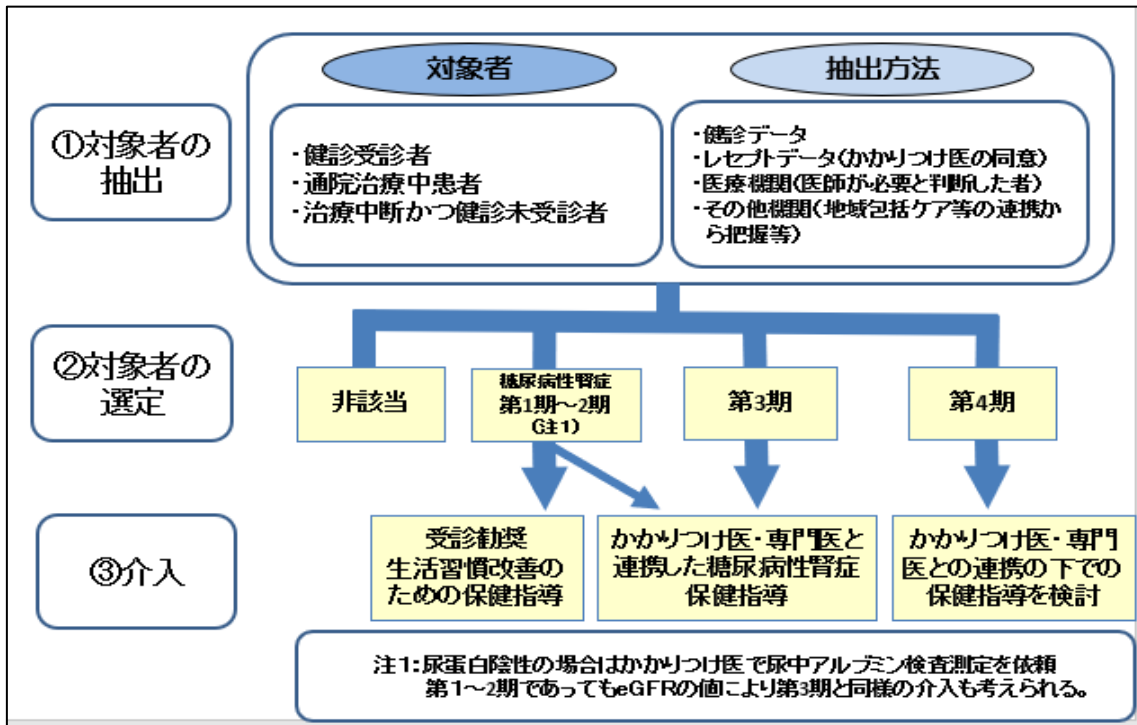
①対象者の抽出

対象者

抽出方法

・健診受診者
・通院治療中患者
・治療中断かつ健診未受診者

・健診データ
・レセプトデータ（かかりつけ医の同意）
・医療機関（医師が必要と判断した者）
・その他機関（地域包括ケア等の連携から把握等）

②対象者の選定

非該当

糖尿病性腎症
第1期～2期
（注1）

第3期

第4期

③介入

受診勧奨
生活習慣改善のための保健指導

かかりつけ医・専門医と連携した糖尿病性腎症保健指導

かかりつけ医・専門医との連携の下での保健指導を検討

注1：尿蛋白陰性の場合はかかりつけ医で尿中アルブミン検査測定を依頼
第1～2期であってもeGFRの値により第3期と同様の介入も考えられる。